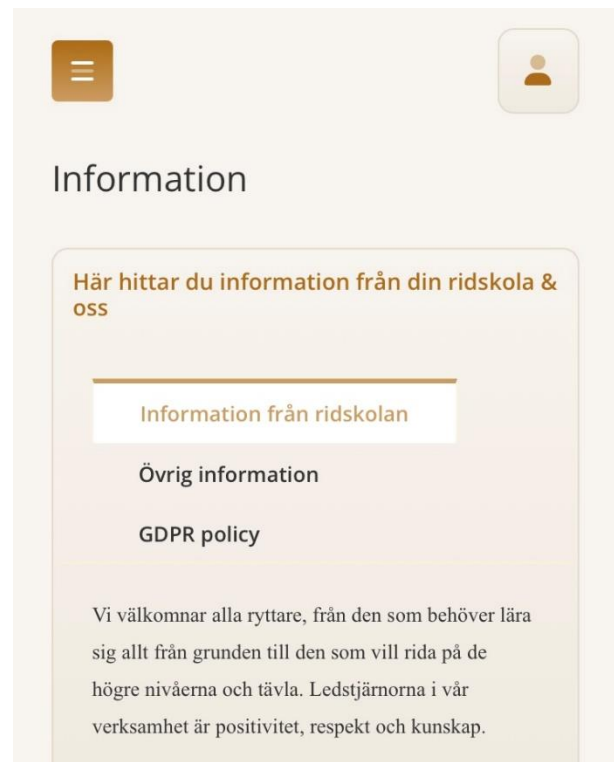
Information

Här hittar du information från din ridskola & oss

Information från ridskolan

Övrig information

GDPR policy

Vi välkomnar alla ryttare, från den som behöver lära sig allt från grunden till den som vill rida på de högre nivåerna och tävla. Ledstjärnorna i vår verksamhet är positivitet, respekt och kunskap.